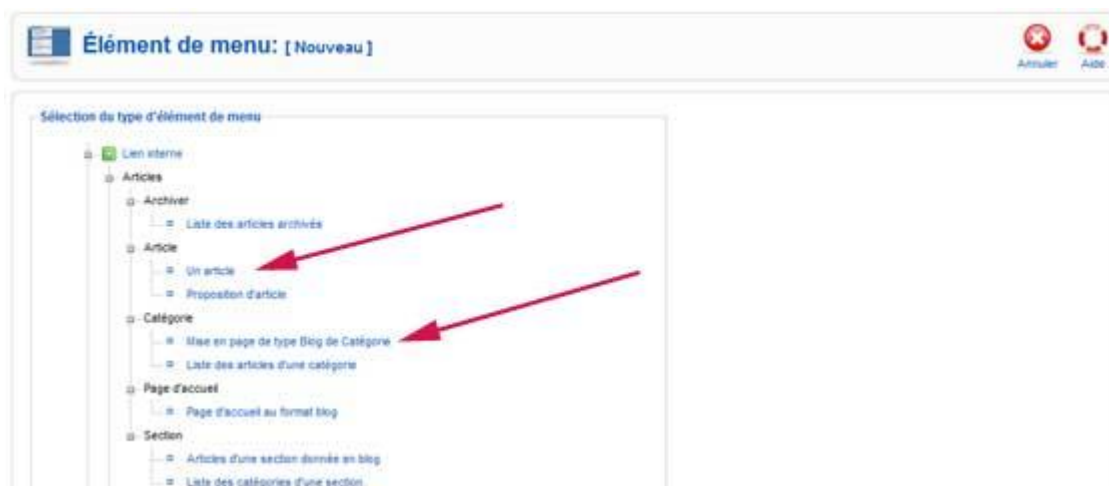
Élément de menu: [ Nouveau ]

Annuler

Aide

Sélection du type d'élément de menu

Lien interne

Articles

Archiver

Liste des articles archivés

Article

Un article

Proposition d'article

Catégorie

Mise en page de type Blog de Catégorie

Liste des articles d'une catégorie

Page d'accueil

Page d'accueil au format blog

Section

Articles d'une section donnée en blog

Liste des catégories d'une section